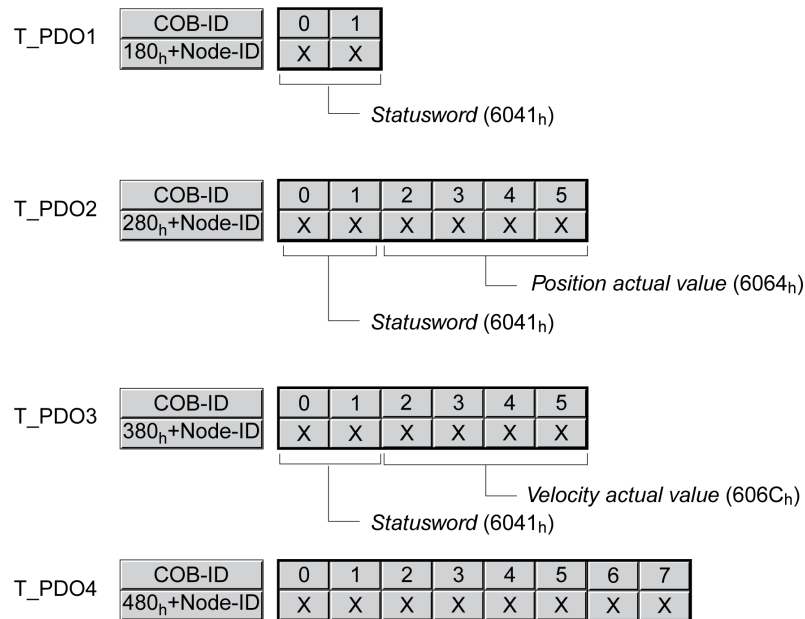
T_PDO1

| COB-ID |
|---|
| $180_h$+Node-ID |

| 0 | 1 |
|---|---|
| X | X |

*Statusword* ($6041_h$)

T_PDO2

| COB-ID |
|---|
| $280_h$+Node-ID |

| 0 | 1 | 2 | 3 | 4 | 5 |
|---|---|---|---|---|---|
| X | X | X | X | X | X |

*Position actual value* ($6064_h$)

*Statusword* ($6041_h$)

T_PDO3

| COB-ID |
|---|
| $380_h$+Node-ID |

| 0 | 1 | 2 | 3 | 4 | 5 |
|---|---|---|---|---|---|
| X | X | X | X | X | X |

*Velocity actual value* ($606C_h$)

*Statusword* ($6041_h$)

T_PDO4

| COB-ID |
|---|
| $480_h$+Node-ID |

| 0 | 1 | 2 | 3 | 4 | 5 | 6 | 7 |
|---|---|---|---|---|---|---|---|
| X | X | X | X | X | X | X | X |